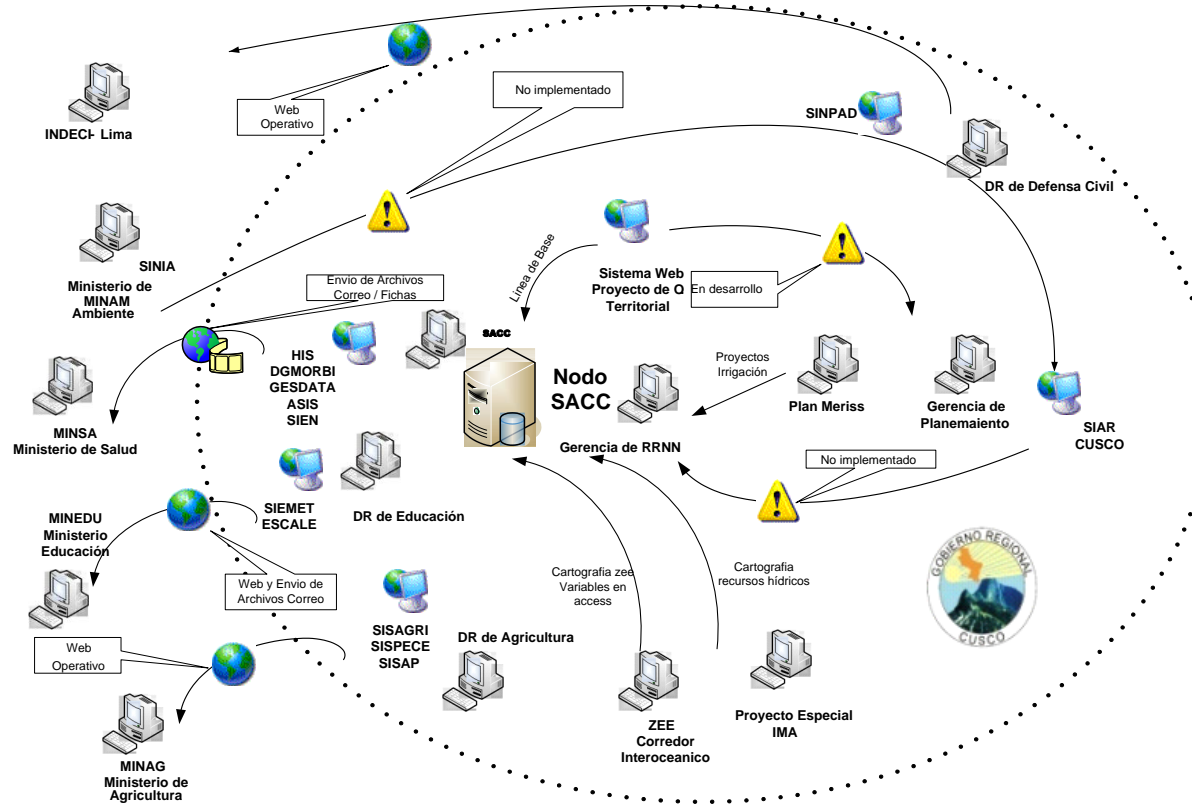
Web Operativo

INDECI- Lima

No implementado

SINPAD

DR de Defensa Civil

SINIA

Ministerio de MINAM Ambiente

Linea de Base

Sistema Web Proyecto de Q Territorial

En desarrollo

Envio de Archivos Correo / Fichas

SACC

HIS DGMORBI GESDATA ASIS SIEN

Nodo SACC

Proyectos Irrigación

Plan Meriss

Gerencia de Planemaiento

SIAR CUSCO

MINSA Ministerio de Salud

Gerencia de RRNN

No implementado

SIEMET ESCALE

DR de Educación

MINEDU Ministerio Educación

Web y Envio de Archivos Correo

Cartografia zee Variables en access

Cartografia recursos hídricos

GOBIERNO REGIONAL CUSCO

Web Operativo

SISAGRI SISPECE SISAP

DR de Agricultura

ZEE Corredor Interoceanico

Proyecto Especial IMA

MINAG Ministerio de Agricultura